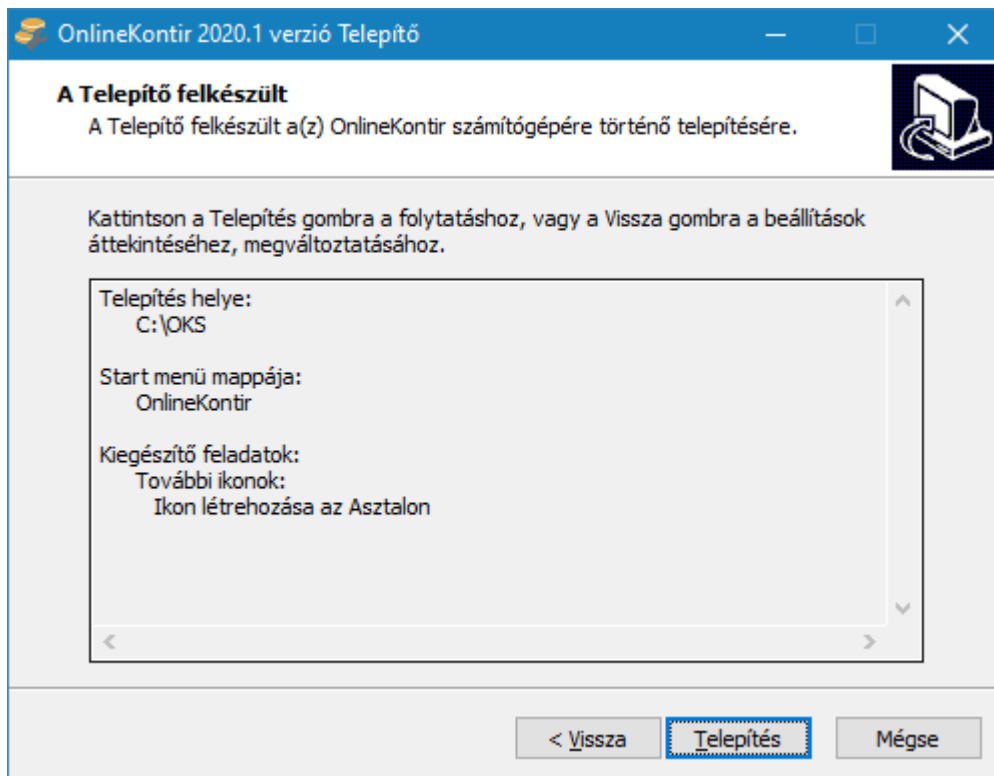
OnlineKontir 2020.1 verzió Telepítő

A Telepítő felkészült

A Telepítő felkészült a(z) OnlineKontir számítógépére történő telepítésére.

Kattintson a Telepítés gombra a folytatáshoz, vagy a Vissza gombra a beállítások áttekintéséhez, megváltoztatásához.

Telepítés helye:
C:\OKS

Start menü mappája:
OnlineKontir

Kiegészítő feladatok:
További ikonok:
Ikon létrehozása az Asztalon

< Vissza

Telepítés

Mégse